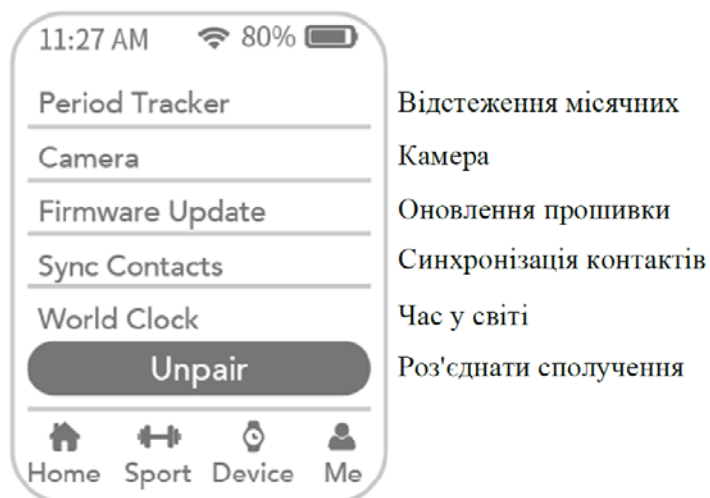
11:27 AM 80%

Period Tracker
Camera
Firmware Update
Sync Contacts
World Clock
Unpair

Home Sport Device Me

Відстеження місячних
Камера
Оновлення прошивки
Синхронізація контактів
Час у світі
Роз'єднати сполучення